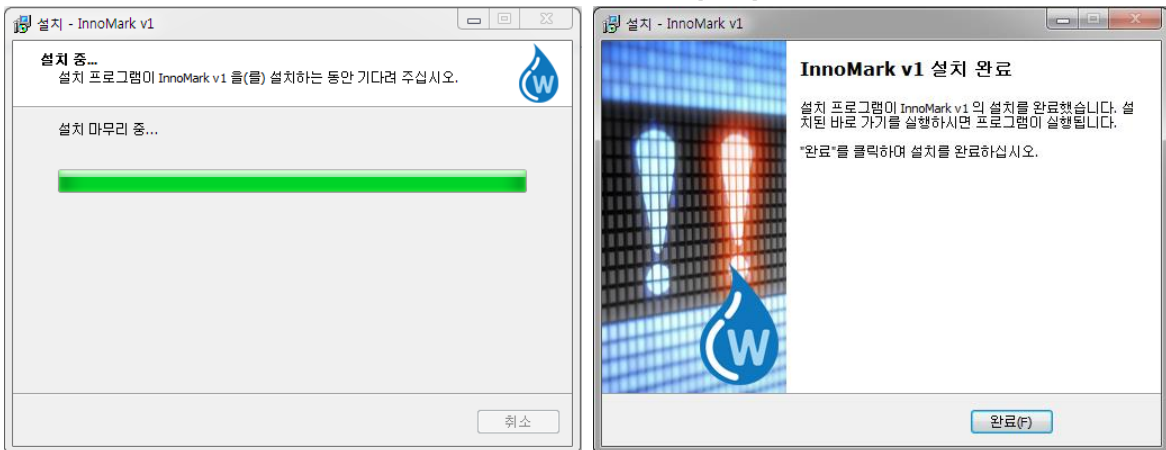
설치 - InnoMark v1

설치 중...
설치 프로그램이 InnoMark v1 을(를) 설치하는 동안 기다려 주십시오.

설치 마무리 중...

취소

설치 - InnoMark v1

InnoMark v1 설치 완료

설치 프로그램이 InnoMark v1 의 설치를 완료했습니다. 설치된 바로 가기를 실행하시면 프로그램이 실행됩니다.

"완료"를 클릭하여 설치를 완료하십시오.

완료(F)